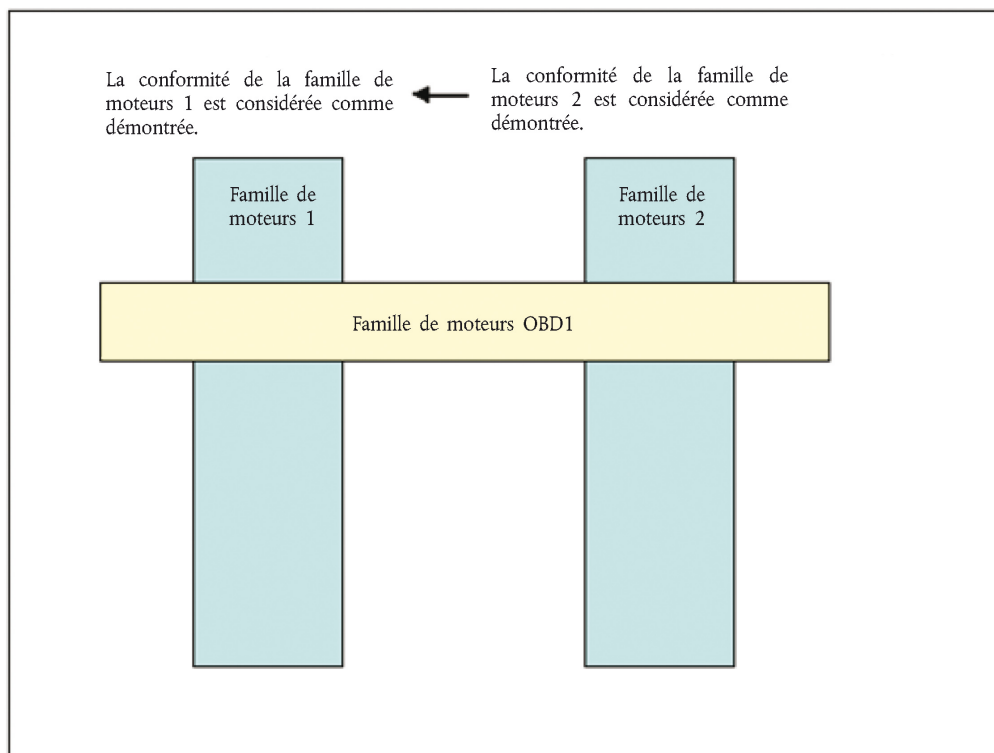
La conformité de la famille de moteurs 1 est considérée comme démontrée.

La conformité de la famille de moteurs 2 est considérée comme démontrée.

Famille de moteurs 1

Famille de moteurs 2

Famille de moteurs OBD1